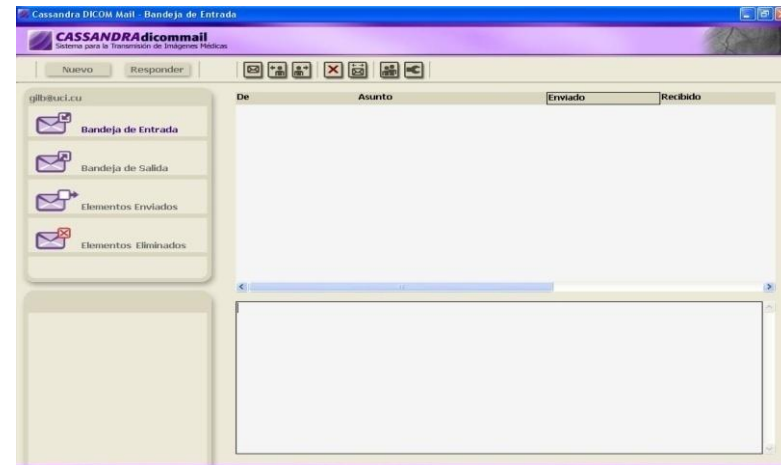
Cassandra DICOM Mail - Bandeja de Entrada

CASSANDRAdicommail
Sistema para la Transmisión de Imágenes Médicas

Nuevo Responder

gilb@uci.cu

Bandeja de Entrada

Bandeja de Salida

Elementos Enviados

Elementos Eliminados

| De | Asunto | Enviado | Recibido |
|---|---|---|---|